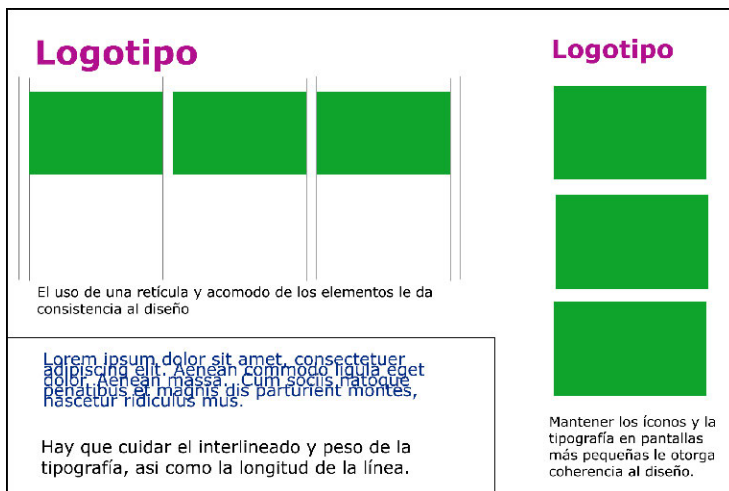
Logotipo

El uso de una retícula y acomodo de los elementos le da consistencia al diseño

Lorem ipsum dolor sit amet, consectetuer adipiscing elit. Aenean commodo ligula eget dolor. Aenean massa. Cum sociis natoque penatibus et magnis dis parturient montes, nascetur ridiculus mus.

Hay que cuidar el interlineado y peso de la tipografía, asi como la longitud de la línea.

Logotipo

Mantener los íconos y la tipografía en pantallas más pequeñas le otorga coherencia al diseño.